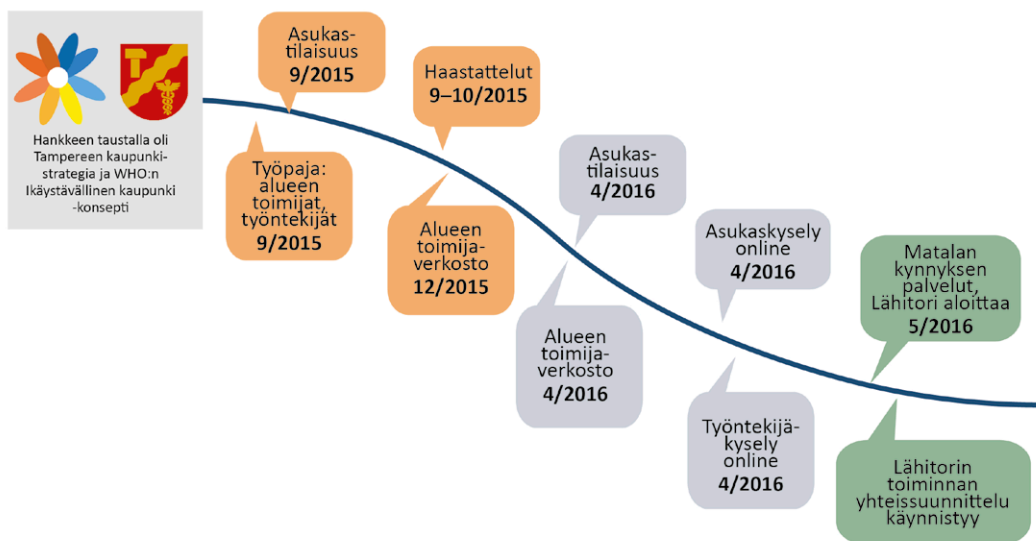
Hankkeen taustalla oli Tampereen kaupunkistrategia ja WHO:n Ikäystävällinen kaupunki -konsepti

Asukastilaisuus
9/2015

Työpaja: alueen toimijat, työntekijät
9/2015

Haastattelut
9–10/2015

Alueen toimijaverkosto
12/2015

Asukastilaisuus
4/2016

Alueen toimijaverkosto
4/2016

Asukaskysely online
4/2016

Työntekijäkysely online
4/2016

Matalan kynnyksen palvelut, Lähitori aloittaa
5/2016

Lähitorin toiminnan yhteissuunnittelu käynnistyy